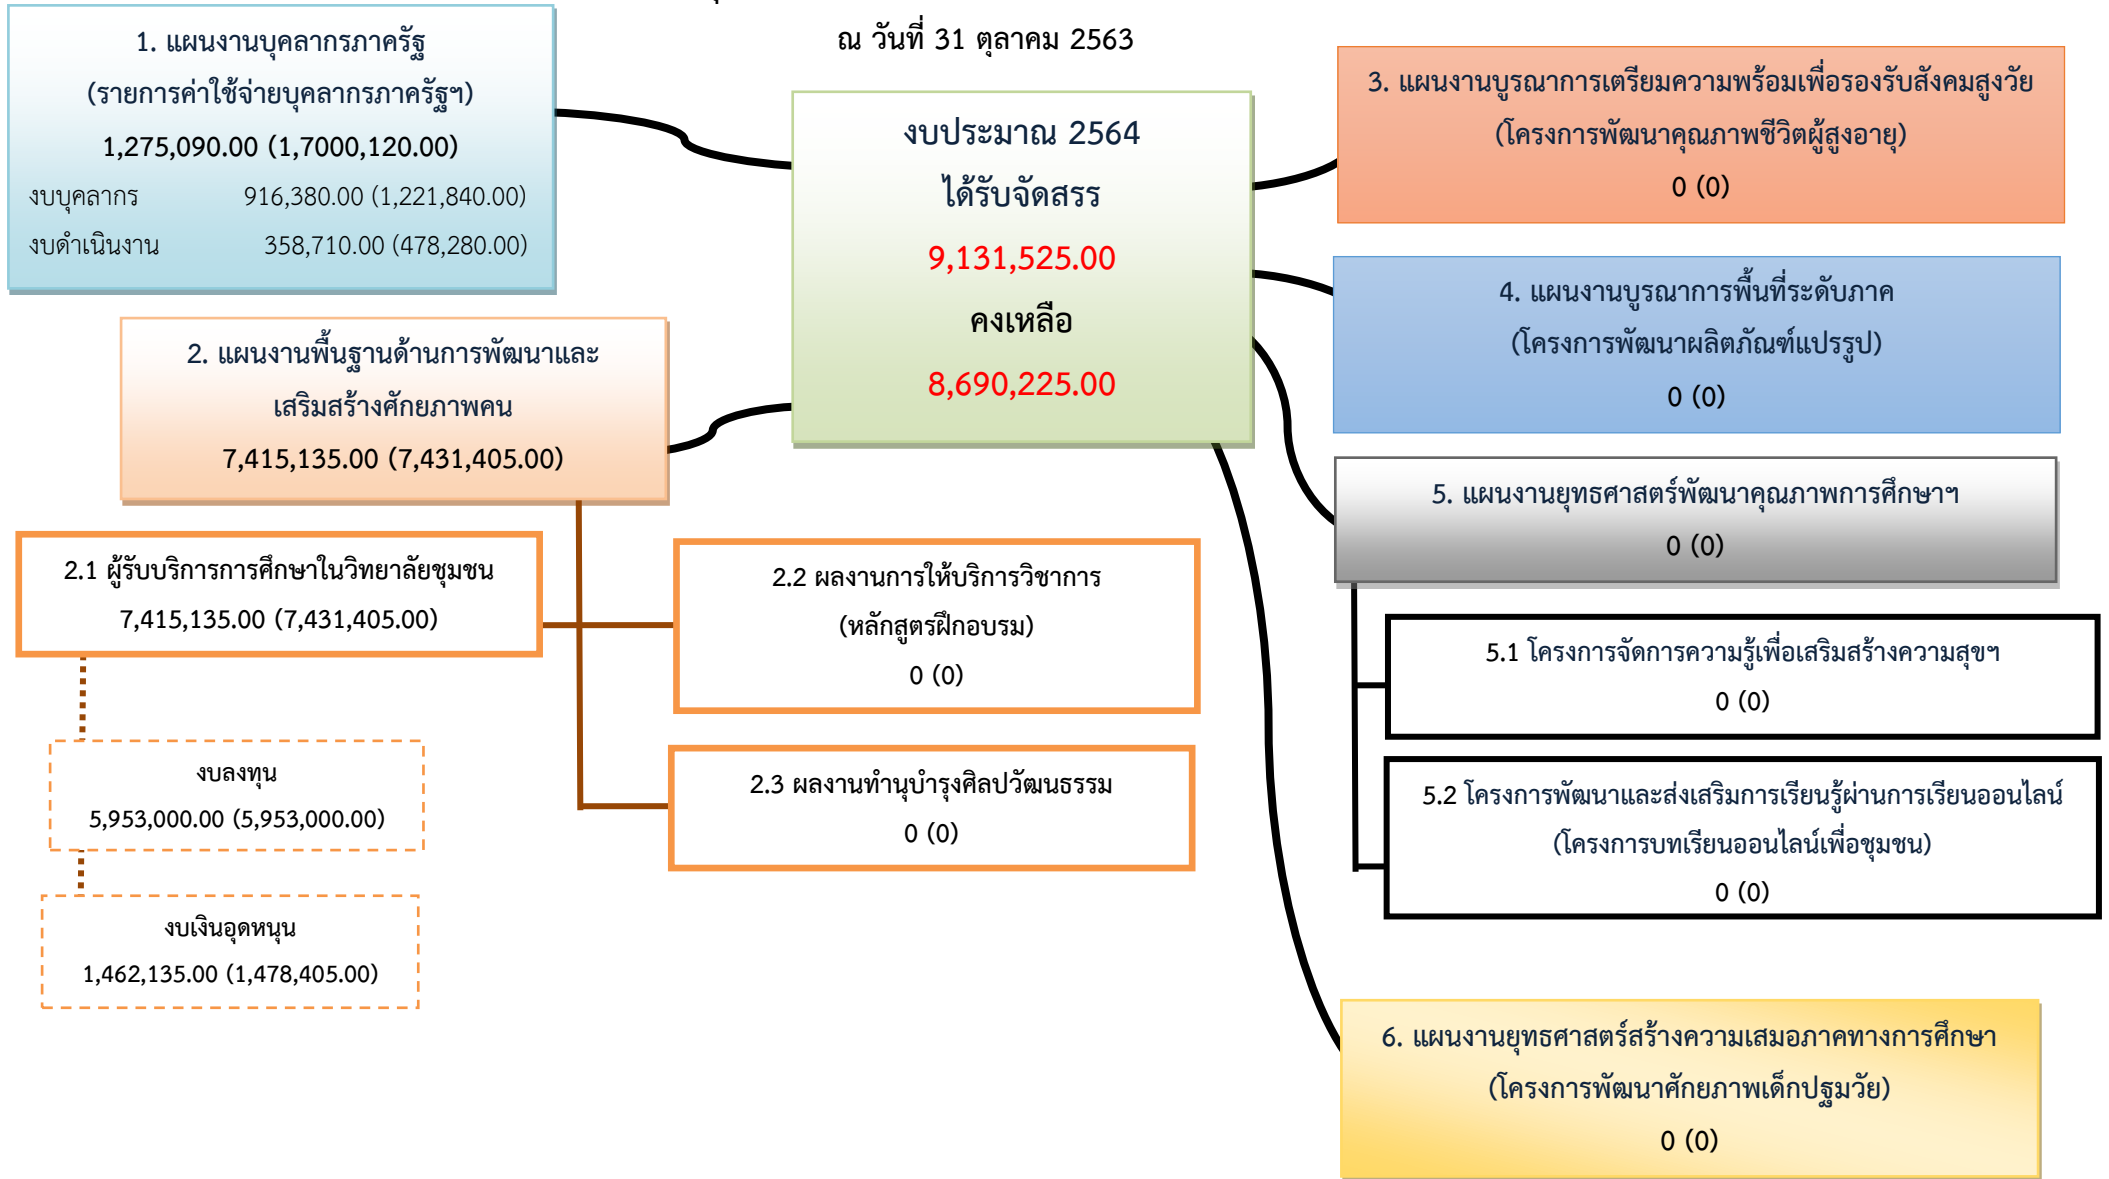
ณ วันที่ 31 ตุลาคม 2563

1. แผนงานบุคลากรภาครัฐ
(รายการค่าใช้จ่ายบุคลากรภาครัฐฯ)
1,275,090.00 (1,7000,120.00)
งบบุคลากร 916,380.00 (1,221,840.00)
งบดำเนินงาน 358,710.00 (478,280.00)

งบประมาณ 2564
ได้รับจัดสรร
9,131,525.00
คงเหลือ
8,690,225.00

3. แผนงานบูรณาการเตรียมความพร้อมเพื่อรองรับสังคมสูงวัย
(โครงการพัฒนาคุณภาพชีวิตผู้สูงอายุ)
0 (0)

4. แผนงานบูรณาการพื้นที่ระดับภาค
(โครงการพัฒนาผลิตภัณฑ์แปรรูป)
0 (0)

2. แผนงานพื้นฐานด้านการพัฒนาและเสริมสร้างศักยภาพคน
7,415,135.00 (7,431,405.00)

5. แผนงานยุทธศาสตร์พัฒนาคุณภาพการศึกษาฯ
0 (0)

2.1 ผู้รับบริการการศึกษาในวิทยาลัยชุมชน
7,415,135.00 (7,431,405.00)

2.2 ผลงานการให้บริการวิชาการ
(หลักสูตรฝึกอบรม)
0 (0)

5.1 โครงการจัดการความรู้เพื่อเสริมสร้างความสุขฯ
0 (0)

งบลงทุน
5,953,000.00 (5,953,000.00)

2.3 ผลงานทำนุบำรุงศิลปวัฒนธรรม
0 (0)

5.2 โครงการพัฒนาและส่งเสริมการเรียนรู้ผ่านการเรียนออนไลน์
(โครงการบทเรียนออนไลน์เพื่อชุมชน)
0 (0)

งบเงินอุดหนุน
1,462,135.00 (1,478,405.00)

6. แผนงานยุทธศาสตร์สร้างความเสมอภาคทางการศึกษา
(โครงการพัฒนาศักยภาพเด็กปฐมวัย)
0 (0)